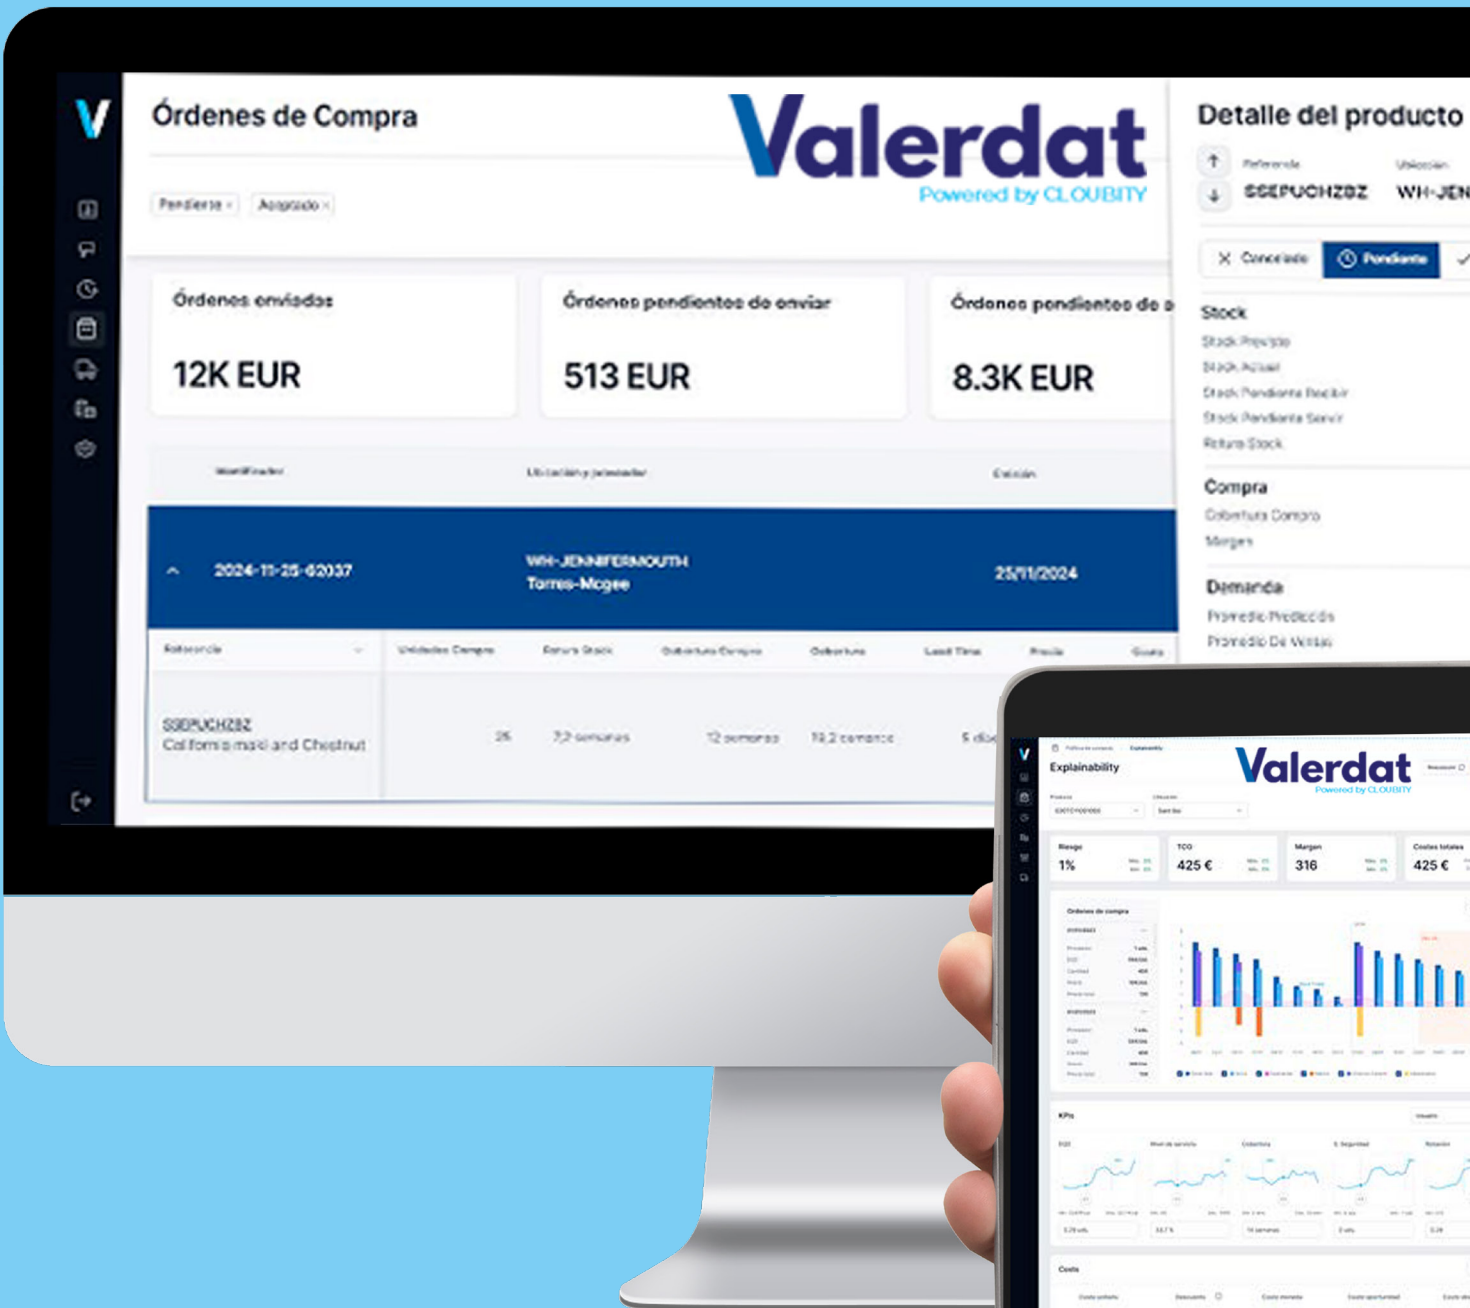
V

Órdenes de Compra

Valerdat
Powered by CLOUBITY

Pendiente × Aceptado ×

Órdenes enviadas
12K EUR

Órdenes pendientes de enviar
513 EUR

Órdenes pendientes de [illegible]
8.3K EUR

Identificador | Ubicación y proveedor | Creación

2024-11-25-62037 | WH-JENNIFERMOUTH Torres-Mcgee | 25/11/2024

| Referencia | Unidades Compra | Futuro Stock | Cobertura Compra | Cobertura | Lead Time | Precio | Cuota |
|---|---|---|---|---|---|---|---|
| SSEPUCHZBZ California maki and Chestnut | 25 | 7,2 semanas | 12 semanas | 19,2 semanas | 5 días | | |

Detalle del producto
Referencia SSEPUCHZBZ
Ubicación WH-JEN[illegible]

Cancelado | Pendiente

Stock
Stock Previsto
Stock Actual
Stock Pendiente Recibir
Stock Pendiente Servir
Futuro Stock

Compra
Cobertura Compra
Margen

Demanda
Promedio Predicción
Promedio De Ventas

Explainability

Valerdat
Powered by CLOUBITY

Riesgo 1%
TCO 425 €
Margen 316
Costes totales 425 €

Órdenes de compra

KPIs

Costs